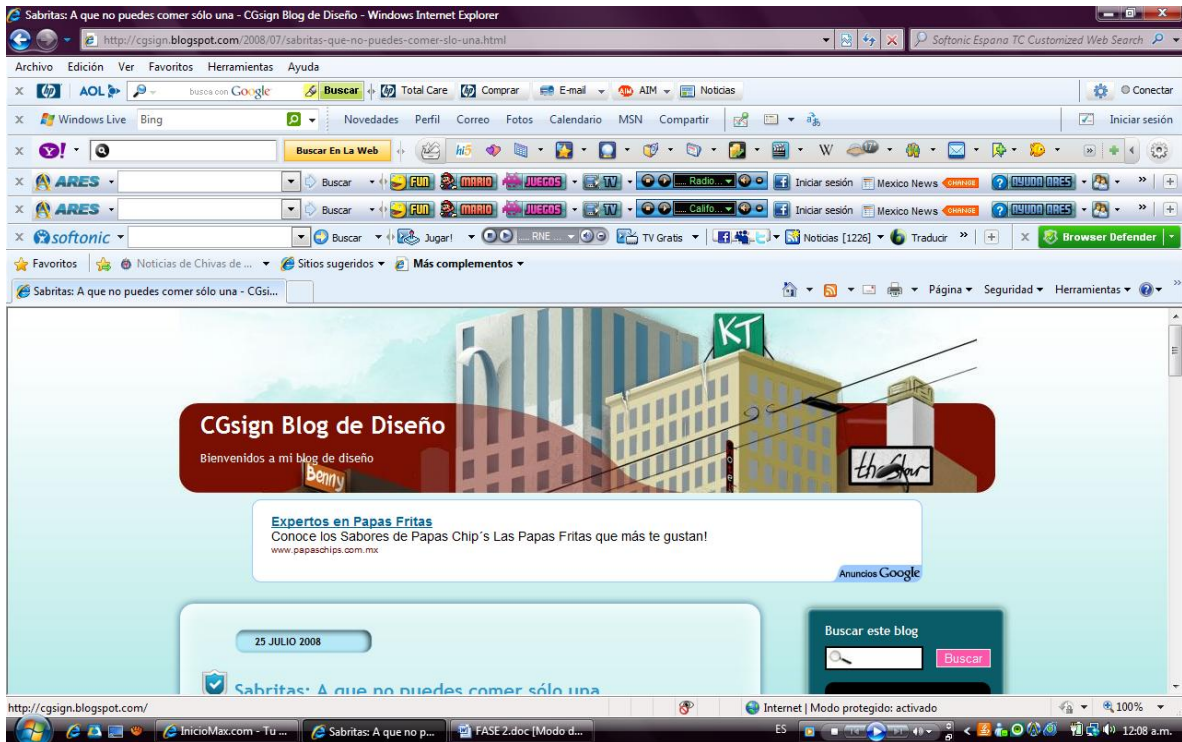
Sabritas: A que no puedes comer sólo una - CGsign Blog de Diseño - Windows Internet Explorer

http://cgsign.blogspot.com/2008/07/sabritas-que-no-puedes-comer-slo-una.html

Softonic Espana TC Customized Web Search

Archivo Edición Ver Favoritos Herramientas Ayuda

AOL busca con Google Buscar Total Care Comprar E-mail AIM Noticias Conectar

Windows Live Bing Novedades Perfil Correo Fotos Calendario MSN Compartir Iniciar sesión

Buscar En La Web hi5 W

ARES Buscar FUN MARIO JUEGOS TV Radio... Iniciar sesión Mexico News CHANGE AYUDA ARES

ARES Buscar FUN MARIO JUEGOS TV Califo... Iniciar sesión Mexico News CHANGE AYUDA ARES

softonic Buscar Jugar! RNE ... TV Gratis Noticias [1226] Traducir Browser Defender

Favoritos Noticias de Chivas de ... Sitios sugeridos Más complementos

Sabritas: A que no puedes comer sólo una - CGsi...

Página Seguridad Herramientas

KT

CGsign Blog de Diseño

Bienvenidos a mi blog de diseño

Benny

Expertos en Papas Fritas
Conoce los Sabores de Papas Chip´s Las Papas Fritas que más te gustan!
www.papaschips.com.mx

Anuncios Google

25 JULIO 2008

Sabritas: A que no puedes comer sólo una

Buscar este blog

Buscar

http://cgsign.blogspot.com/

Internet | Modo protegido: activado

100%

InicioMax.com - Tu ... Sabritas: A que no p... FASE 2.doc [Modo d...

ES 12:08 a.m.